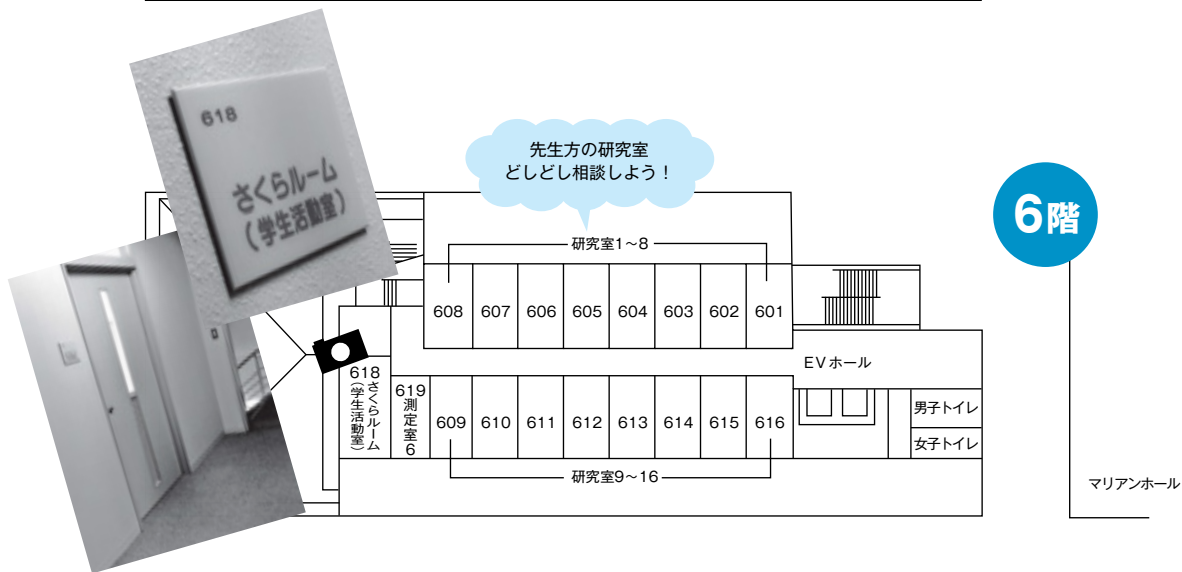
618
さくらルーム
(学生活動室)

先生方の研究室
どしどし相談しよう！

6階

研究室1～8

608 607 606 605 604 603 602 601

EVホール

618 さくらルーム (学生活動室)

619 測定室6

609 610 611 612 613 614 615 616

男子トイレ

女子トイレ

研究室9～16

マリアンホール